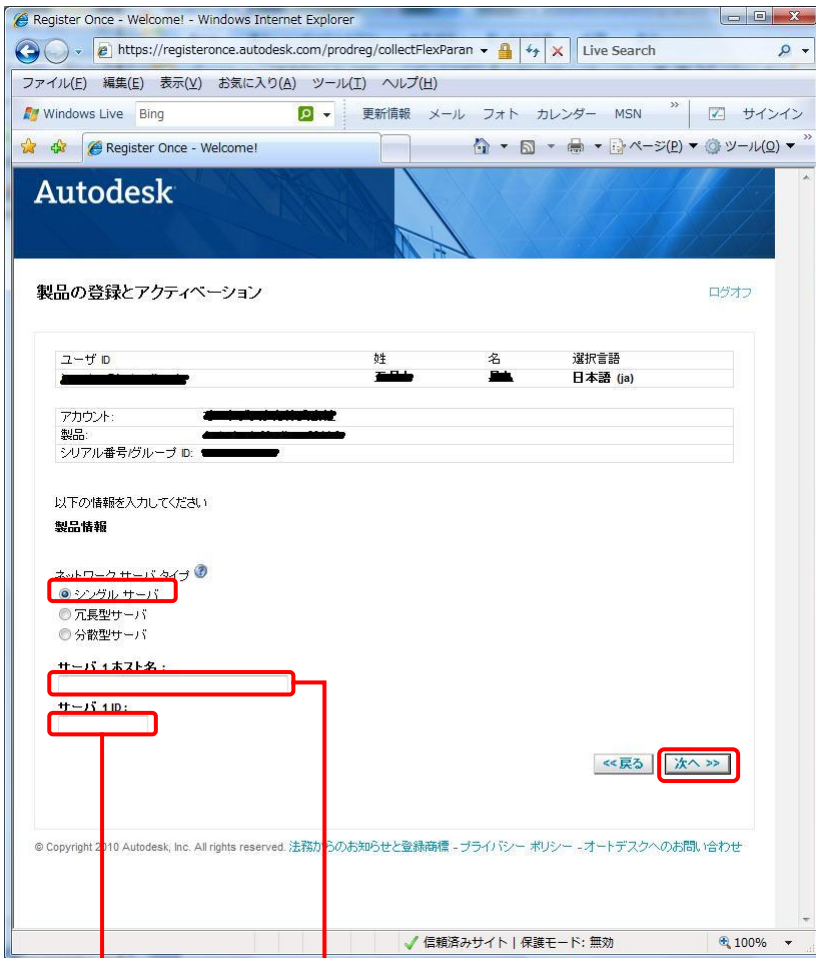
Register Once - Welcome! - Windows Internet Explorer

https://registeronce.autodesk.com/prodreg/collectFlexParan

Live Search

ファイル(F) 編集(E) 表示(V) お気に入り(A) ツール(T) ヘルプ(H)

Windows Live Bing

更新情報 メール フォト カレンダー MSN

サインイン

Register Once - Welcome!

ページ(P) ツール(O)

Autodesk

製品の登録とアクティベーション

ログオフ

| ユーザ ID | 姓 | 名 | 選択言語 |
|---|---|---|---|
| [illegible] | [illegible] | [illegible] | 日本語 (ja) |

アカウント: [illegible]
製品: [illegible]
シリアル番号/グループ ID: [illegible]

以下の情報を入力してください

製品情報

ネットワーク サーバ タイプ

シングル サーバ
冗長型サーバ
分散型サーバ

サーバ 1 ホスト名 :

サーバ 1 ID :

<< 戻る

次へ >>

© Copyright 2010 Autodesk, Inc. All rights reserved. 法務からのお知らせと登録商標 - プライバシー ポリシー - オートデスクへのお問い合わせ

信頼済みサイト | 保護モード: 無効

100%